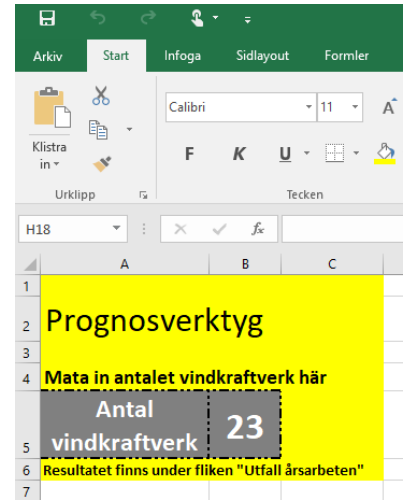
Arkiv Start Infoga Sidlayout Formler

Klistra in

Urklipp

Calibri 11

F K U

Tecken

H18

$f_x$

| | A | B | C |
|---|---|---|---|
| 1 | | | |
| 2 | Prognosverktyg | | |
| 3 | | | |
| 4 | Mata in antalet vindkraftverk här | | |
| 5 | Antal vindkraftverk | 23 | |
| 6 | Resultatet finns under fliken "Utfall årsarbeten" | | |
| 7 | | | |